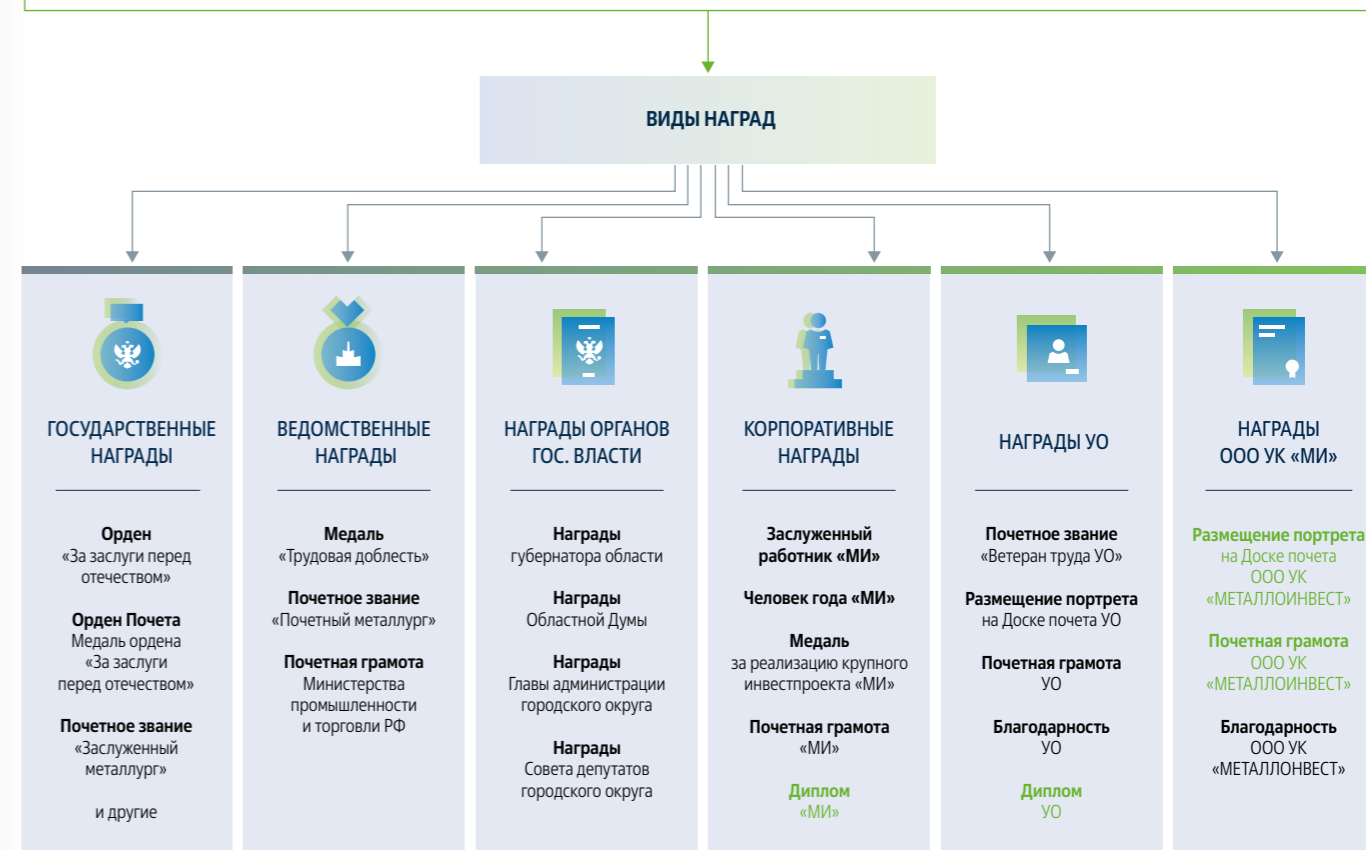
ВИДЫ НАГРАД

ГОСУДАРСТВЕННЫЕ НАГРАДЫ

Орден
«За заслуги перед отечеством»

Орден Почета
Медаль ордена «За заслуги перед отечеством»

Почетное звание
«Заслуженный металлург»

и другие

ВЕДОМСТВЕННЫЕ НАГРАДЫ

Медаль
«Трудовая доблесть»

Почетное звание
«Почетный металлург»

Почетная грамота
Министерства промышленности и торговли РФ

НАГРАДЫ ОРГАНОВ ГОС. ВЛАСТИ

Награды
губернатора области

Награды
Областной Думы

Награды
Главы администрации городского округа

Награды
Совета депутатов городского округа

КОРПОРАТИВНЫЕ НАГРАДЫ

Заслуженный работник «МИ»

Человек года «МИ»

Медаль
за реализацию крупного инвестпроекта «МИ»

Почетная грамота
«МИ»

Диплом
«МИ»

НАГРАДЫ УО

Почетное звание
«Ветеран труда УО»

Размещение портрета
на Доске почета УО

Почетная грамота
УО

Благодарность
УО

Диплом
УО

НАГРАДЫ ООО УК «МИ»

Размещение портрета
на Доске почета ООО УК «МЕТАЛЛОИНВЕСТ»

Почетная грамота
ООО УК «МЕТАЛЛОИНВЕСТ»

Благодарность
ООО УК «МЕТАЛЛОНВЕСТ»